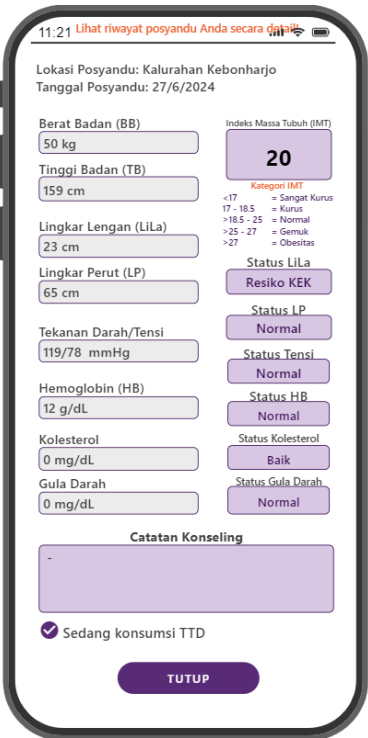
11:21 Lihat riwayat posyandu Anda secara detail!

Lokasi Posyandu: Kalurahan Kebonharjo
Tanggal Posyandu: 27/6/2024

Berat Badan (BB)
50 kg

Tinggi Badan (TB)
159 cm

Lingkar Lengan (LiLa)
23 cm

Lingkar Perut (LP)
65 cm

Tekanan Darah/Tensi
119/78 mmHg

Hemoglobin (HB)
12 g/dL

Kolesterol
0 mg/dL

Gula Darah
0 mg/dL

Indeks Massa Tubuh (IMT)
20

Kategori IMT

| | |
|---|---|
| <17 | = Sangat Kurus |
| 17 - 18.5 | = Kurus |
| >18.5 - 25 | = Normal |
| >25 - 27 | = Gemuk |
| >27 | = Obesitas |

Status LiLa
Resiko KEK

Status LP
Normal

Status Tensi
Normal

Status HB
Normal

Status Kolesterol
Baik

Status Gula Darah
Normal

Catatan Konseling
-

Sedang konsumsi TTD

TUTUP